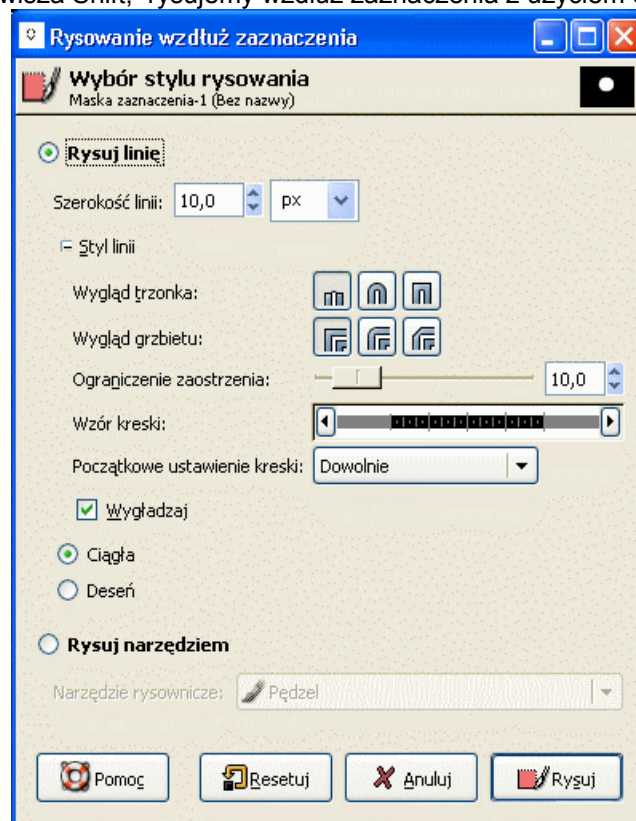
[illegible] Shift, rysujemy wzdłuż zaznaczenia z użyciem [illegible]

Rysowanie wzdłuż zaznaczenia

Wybór stylu rysowania
Maska zaznaczenia-1 (Bez nazwy)

Rysuj linię

Szerokość linii: 10,0 px

Styl linii

Wygląd trzonka:

Wygląd grzbietu:

Ograniczenie zaostrzenia: 10,0

Wzór kreski:

Początkowe ustawienie kreski: Dowolnie

Wygładzaj

Ciągła

Deseń

Rysuj narzędziem

Narzędzie rysownicze: Pędzel

Pomoc Resetuj Anuluj Rysuj